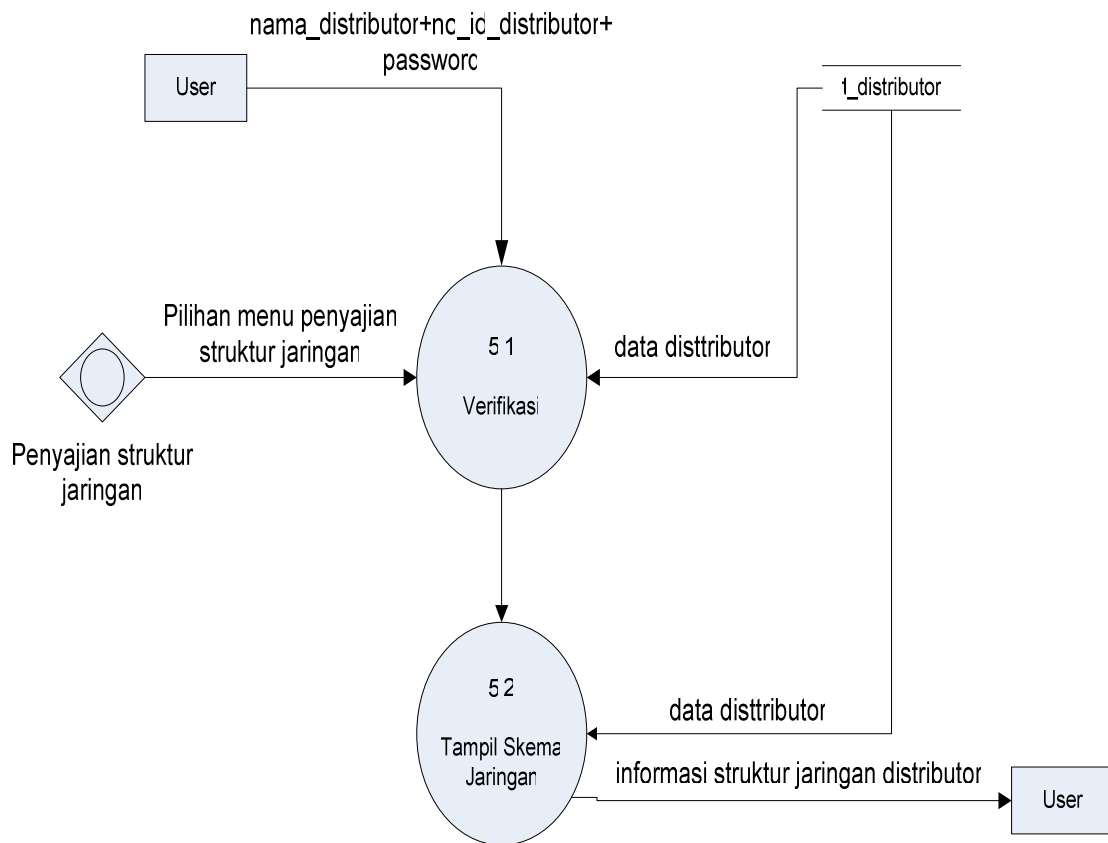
nama_distributor+nc_id_distributor+ passworc

User

t_distributor

Pilihan menu penyajian struktur jaringan

5 1

Verifikasi

data disttributor

Penyajian struktur jaringan

5 2

Tampil Skema Jaringan

data disttributor

informasi struktur jaringan distributor

User